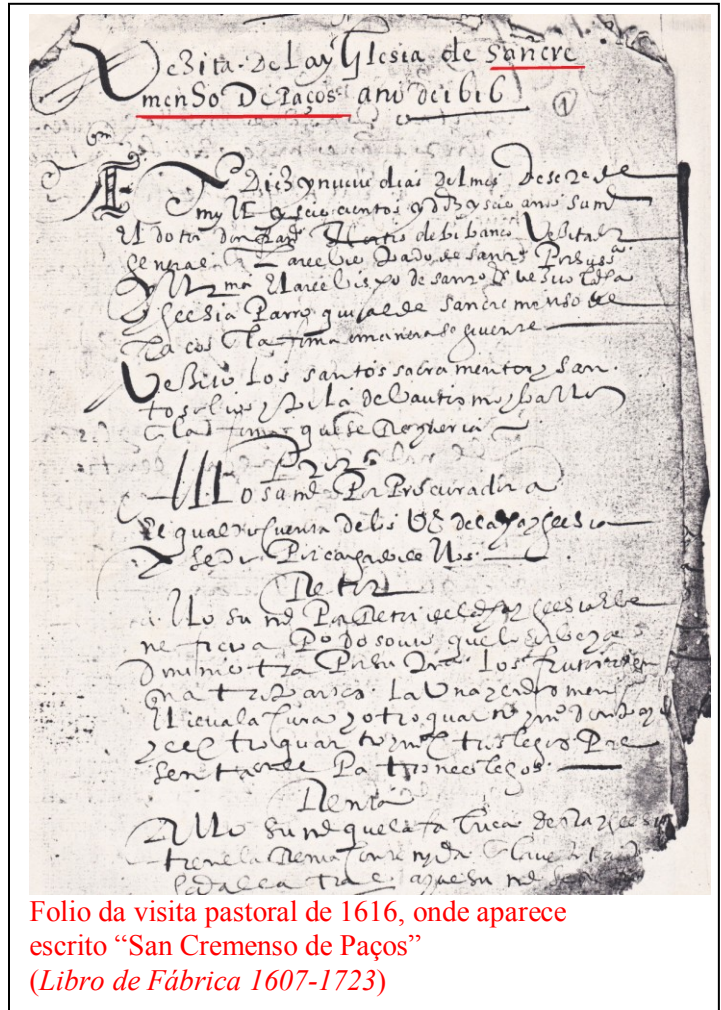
Vesita de la yglesia de San Cremenso de Paços año de 1616

1

En diez y nueve dias del mes de setiembre de myl e seiscientos y diez y seis años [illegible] doctor don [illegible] Hortis de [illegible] visitador general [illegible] arcebispado de Santiago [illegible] arcebispo de Santiago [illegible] yglesia parrochial de San Cremenso de Paços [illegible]

Vesito los santos sacramentos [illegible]

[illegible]

Renta

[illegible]

Folio da visita pastoral de 1616, onde aparece escrito "San Cremenso de Paços"
(Libro de Fábrica 1607-1723)